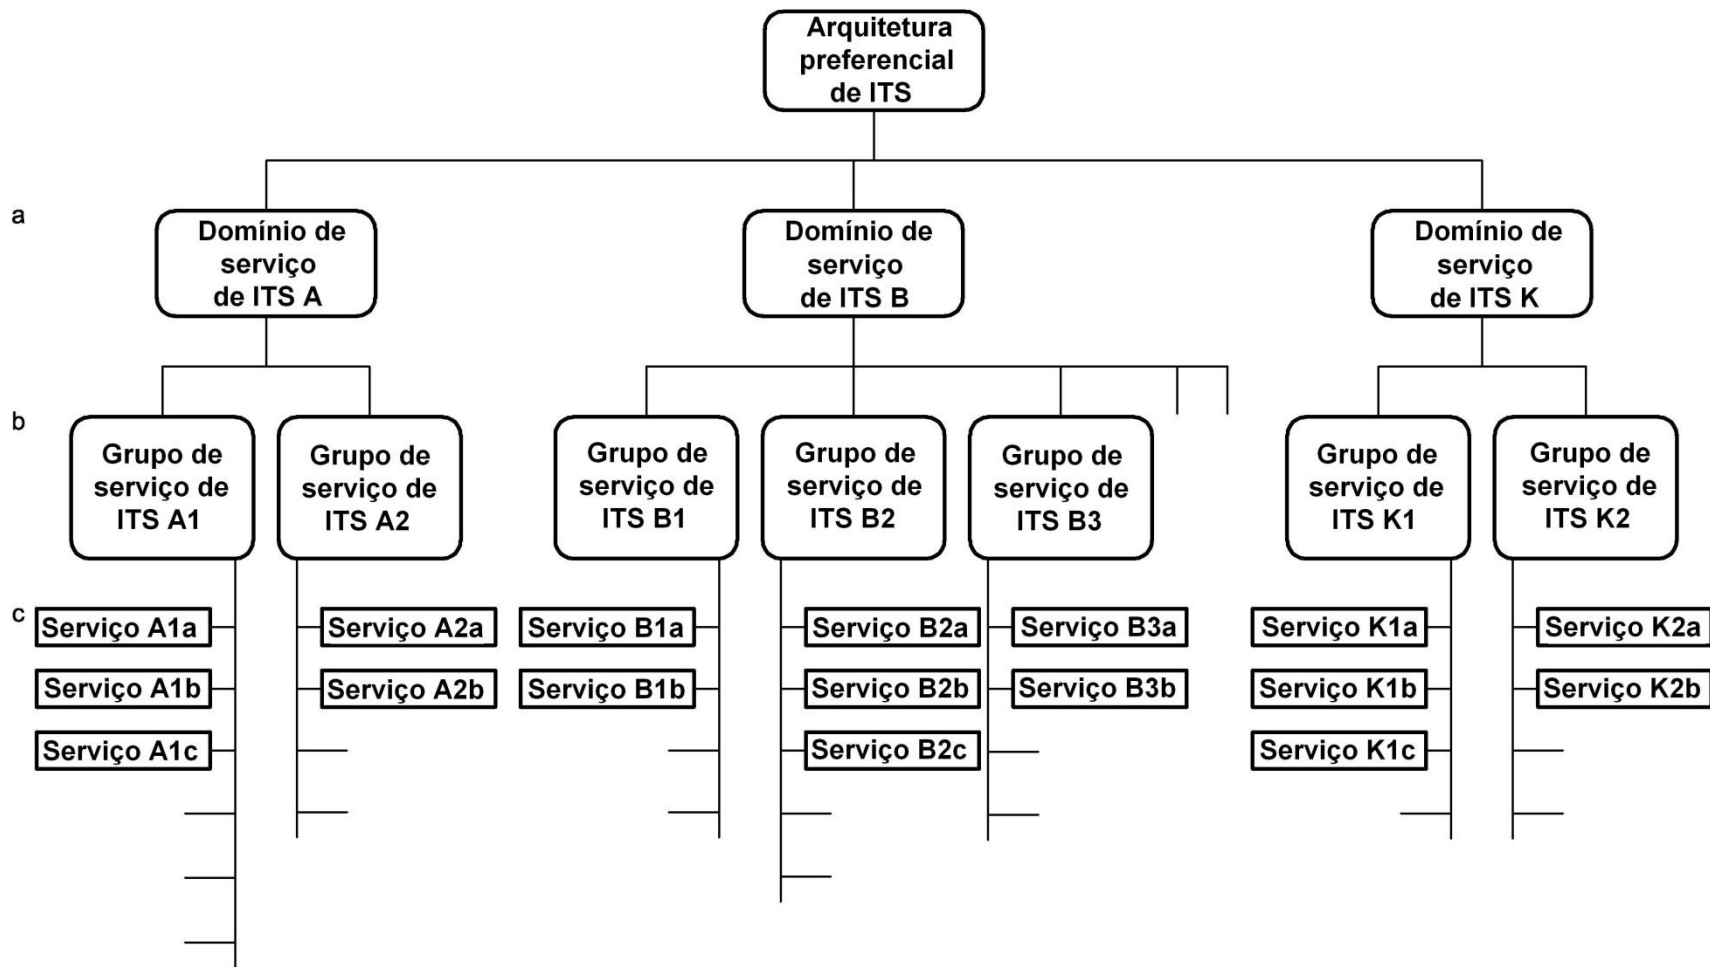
Arquitetura preferencial de ITS

a

Domínio de serviço de ITS A

Domínio de serviço de ITS B

Domínio de serviço de ITS K

b

Grupo de serviço de ITS A1

Grupo de serviço de ITS A2

Grupo de serviço de ITS B1

Grupo de serviço de ITS B2

Grupo de serviço de ITS B3

Grupo de serviço de ITS K1

Grupo de serviço de ITS K2

c

Serviço A1a
Serviço A1b
Serviço A1c

Serviço A2a
Serviço A2b

Serviço B1a
Serviço B1b

Serviço B2a
Serviço B2b
Serviço B2c

Serviço B3a
Serviço B3b

Serviço K1a
Serviço K1b
Serviço K1c

Serviço K2a
Serviço K2b